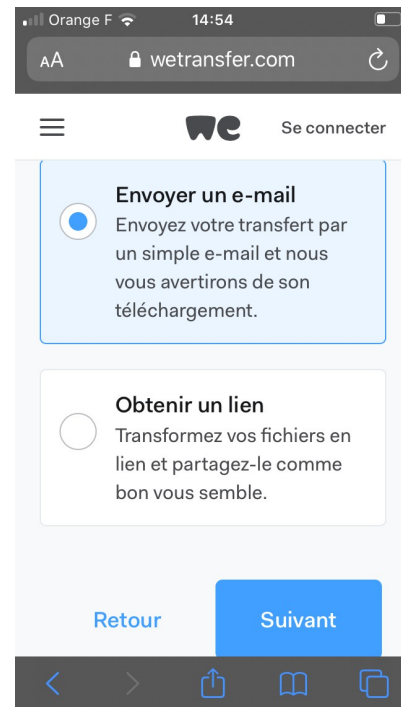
Orange F 14:54

AA wetransfer.com

we Se connecter

Envoyer un e-mail
Envoyez votre transfert par un simple e-mail et nous vous avertirons de son téléchargement.

Obtenir un lien
Transformez vos fichiers en lien et partagez-le comme bon vous semble.

Retour Suivant